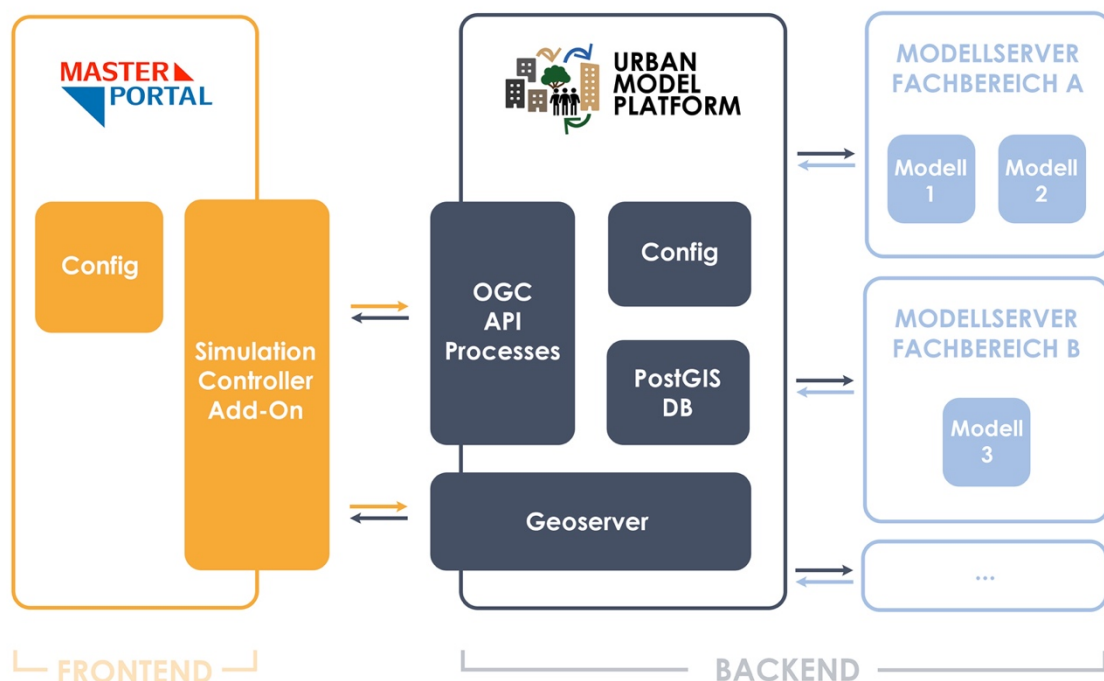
MASTER PORTAL

Config

Simulation Controller Add-On

URBAN MODEL PLATFORM

OGC API Processes

Config

PostGIS DB

Geoserver

MODELLSERVER FACHBEREICH A

Modell 1

Modell 2

MODELLSERVER FACHBEREICH B

Modell 3

...

FRONTEND

BACKEND